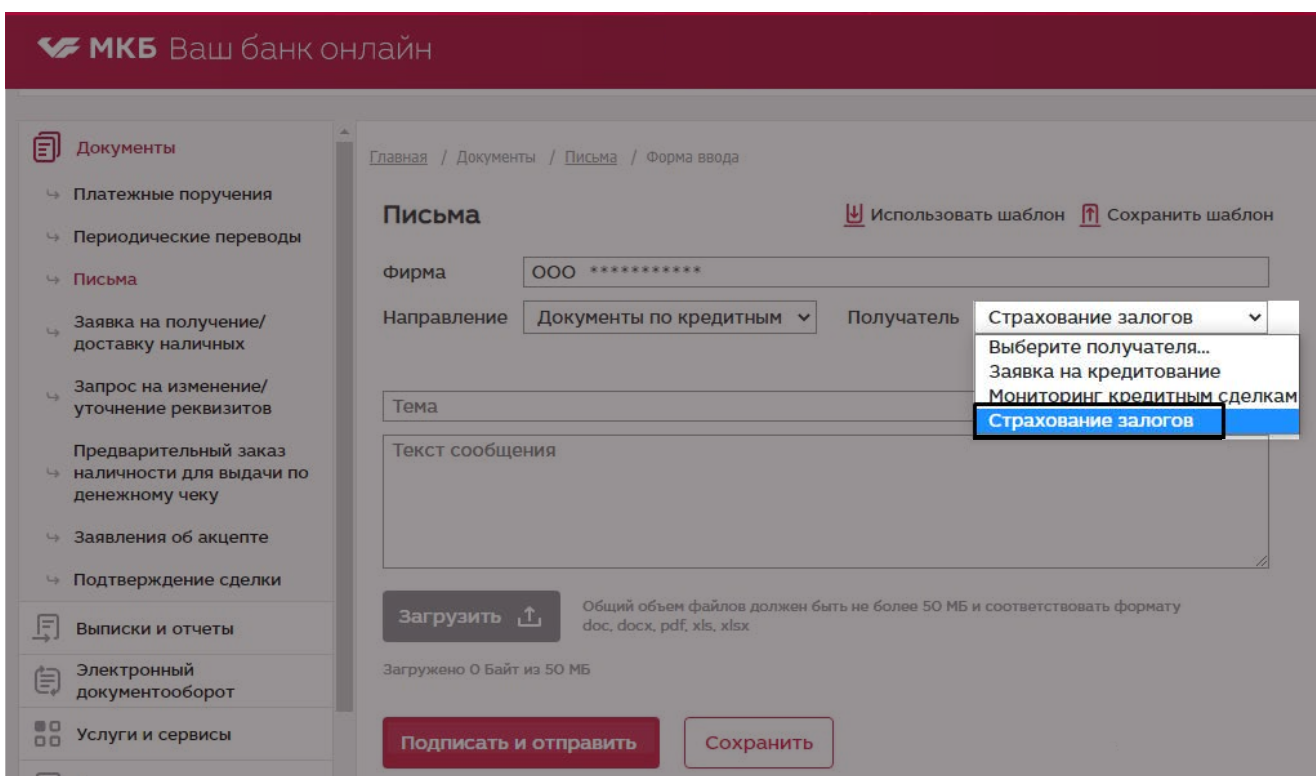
МКБ Ваш банк онлайн

Документы
Платежные поручения
Периодические переводы
Письма
Заявка на получение/ доставку наличных
Запрос на изменение/ уточнение реквизитов
Предварительный заказ наличности для выдачи по денежному чеку
Заявления об акцепте
Подтверждение сделки
Выписки и отчеты
Электронный документооборот
Услуги и сервисы

Главная / Документы / Письма / Форма ввода

Письма

Использовать шаблон Сохранить шаблон

Фирма ООО ***********

Направление Документы по кредитным Получатель Страхование залогов

Выберите получателя...
Заявка на кредитование
Мониторинг кредитным сделкам
Страхование залогов

Тема

Текст сообщения

Загрузить

Общий объем файлов должен быть не более 50 МБ и соответствовать формату doc, docx, pdf, xls, xlsx

Загружено 0 Байт из 50 МБ

Подписать и отправить Сохранить